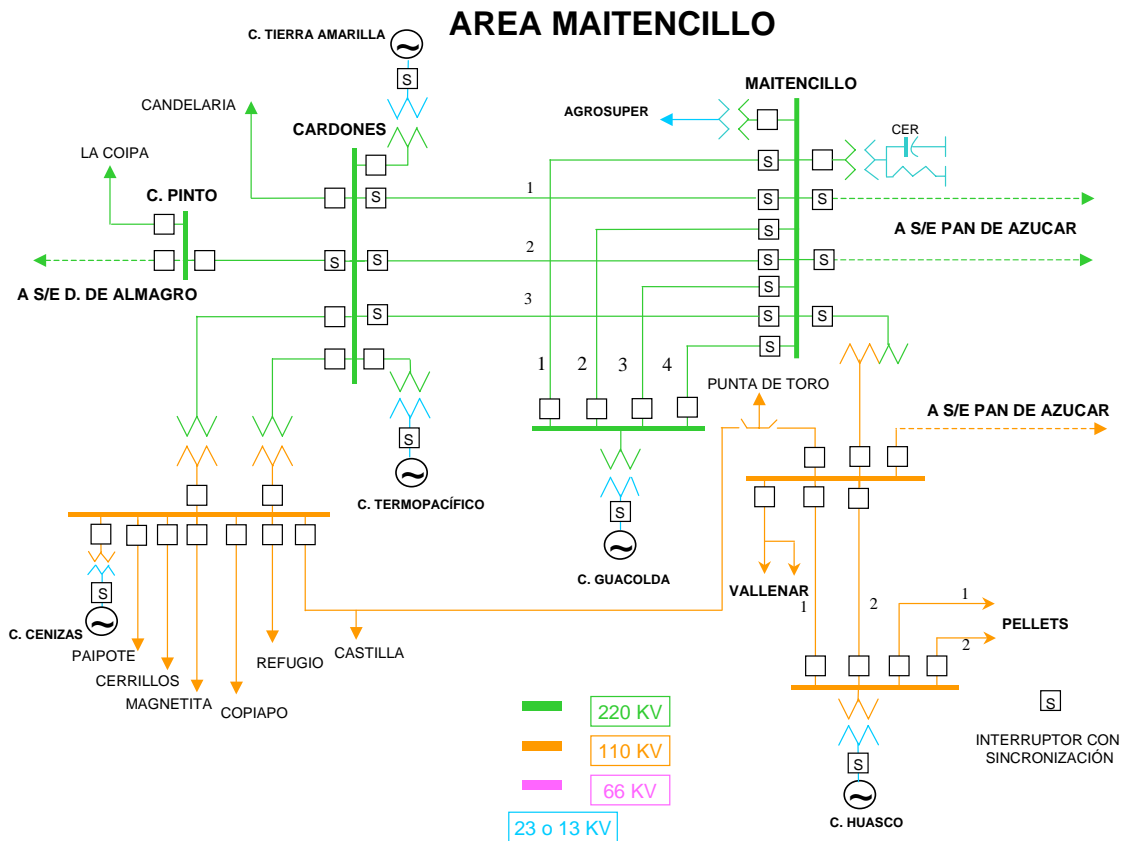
AREA MAITENCILLO

C. TIERRA AMARILLA
S

CANDELARIA
CARDONES
LA COIPA
C. PINTO

MAITENCILLO
AGROSUPER
CER

S
S
S
1
S
S
A S/E PAN DE AZUCAR
S
2
S
S
S
A S/E D. DE ALMAGRO
S
3
S
S
S
S
1 2 3 4
PUNTA DE TORO
A S/E PAN DE AZUCAR
S
C. TERMOPACÍFICO
S
C. GUACOLDA
S
C. CENIZAS
PAIPOTE
CERRILLOS
MAGNETITA
COPIAPO
REFUGIO
CASTILLA
VALLENAR
1
2
1
PELLETS
2
S
C. HUASCO

220 KV
110 KV
66 KV
23 o 13 KV

S
INTERRUPTOR CON SINCRONIZACIÓN